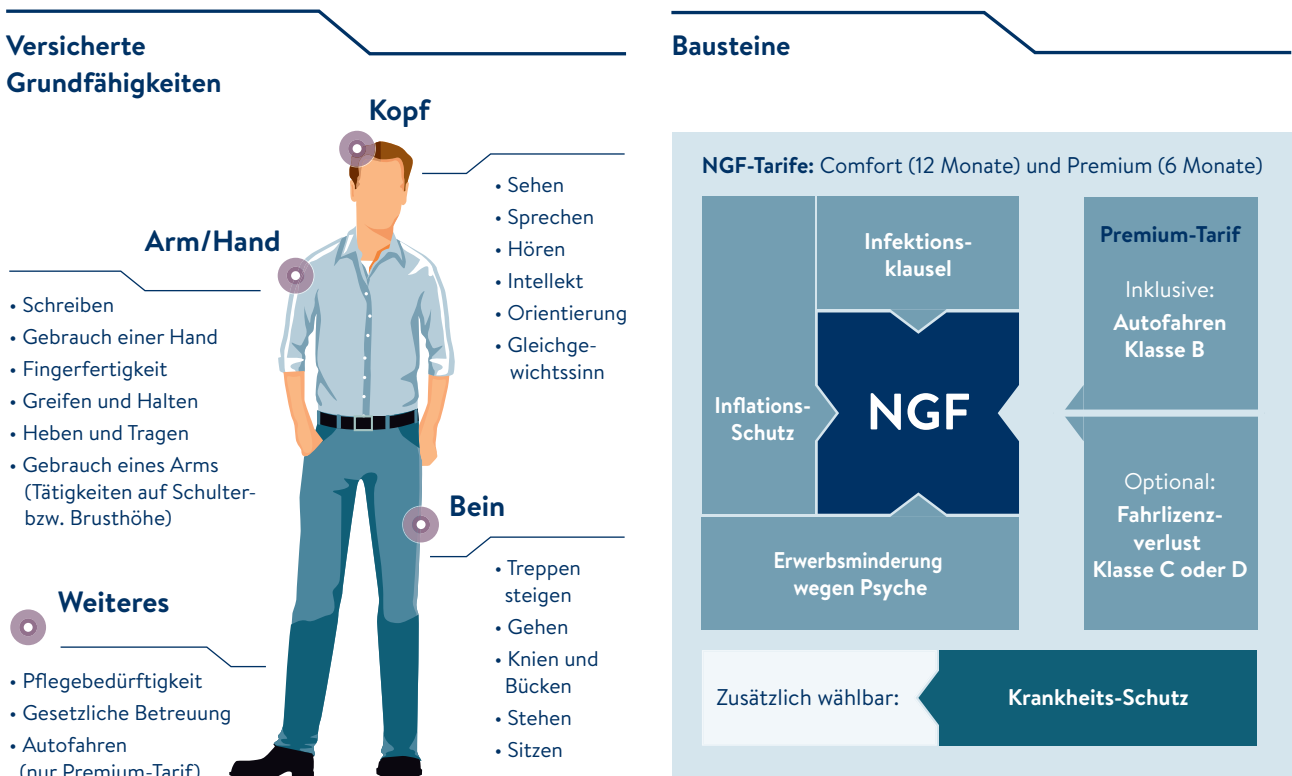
Versicherte Grundfähigkeiten

Kopf

• Sehen
• Sprechen
• Hören
• Intellekt
• Orientierung
• Gleichgewichtssinn

Arm/Hand

• Schreiben
• Gebrauch einer Hand
• Fingerfertigkeit
• Greifen und Halten
• Heben und Tragen
• Gebrauch eines Arms (Tätigkeiten auf Schulter- bzw. Brusthöhe)

Bein

• Treppen steigen
• Gehen
• Knien und Bücken
• Stehen
• Sitzen

Weiteres

• Pflegebedürftigkeit
• Gesetzliche Betreuung
• Autofahren (nur Premium-Tarif)

Bausteine

NGF-Tarife: Comfort (12 Monate) und Premium (6 Monate)

Infektionsklausel

Inflations-Schutz

NGF

Erwerbsminderung wegen Psyche

Premium-Tarif

Inklusive:
Autofahren Klasse B

Optional:
Fahrlizenzverlust Klasse C oder D

Zusätzlich wählbar:

Krankheits-Schutz